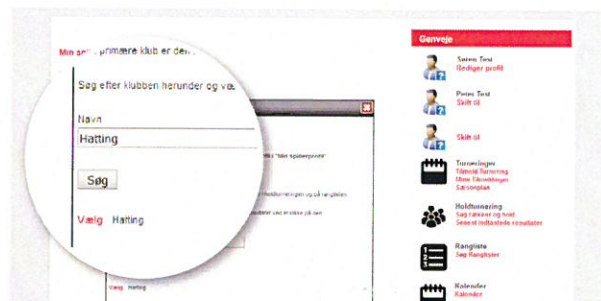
Min sp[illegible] primære klub er den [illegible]

Søg efter klubben herunder og væ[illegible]

Navn

Hatting

Søg

Vælg Hatting

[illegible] "Min spillerprofil"

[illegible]

Vælg Hatting

Genveje

Søren Test
Rediger profil

Peter Test
Skift til

Skift til

Turneringer
Tilmeld Turnering
Mine Tilmeldinger
Sæsonplan

Holdturnering
Søg rækker og hold
Senest indtastede resultater

Rangliste
Søg Ranglister

Kalender
Kalender